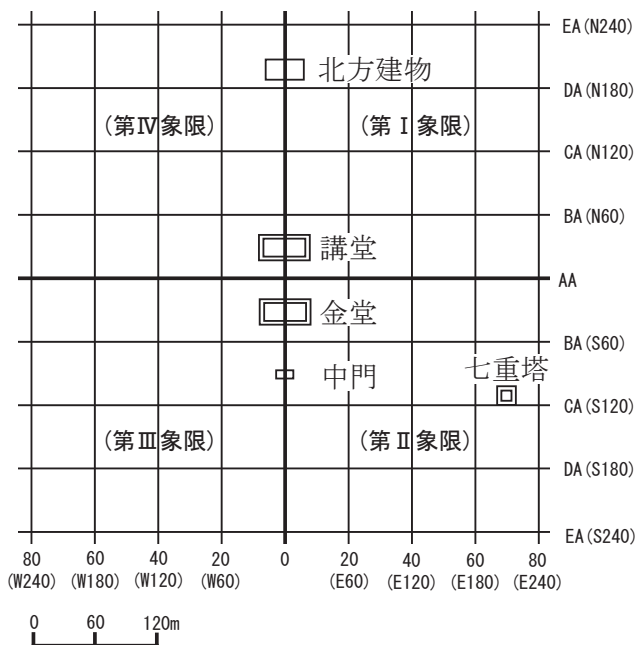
EA (N240)
北方建物
DA (N180)
(第Ⅳ象限)
(第Ⅰ象限)
CA (N120)
BA (N60)
講堂
AA
金堂
BA (S60)
七重塔
中門
CA (S120)
(第Ⅲ象限)
(第Ⅱ象限)
DA (S180)
EA (S240)

80 (W240)
60 (W180)
40 (W120)
20 (W60)
0
20 (E60)
40 (E120)
60 (E180)
80 (E240)

0
60
120m